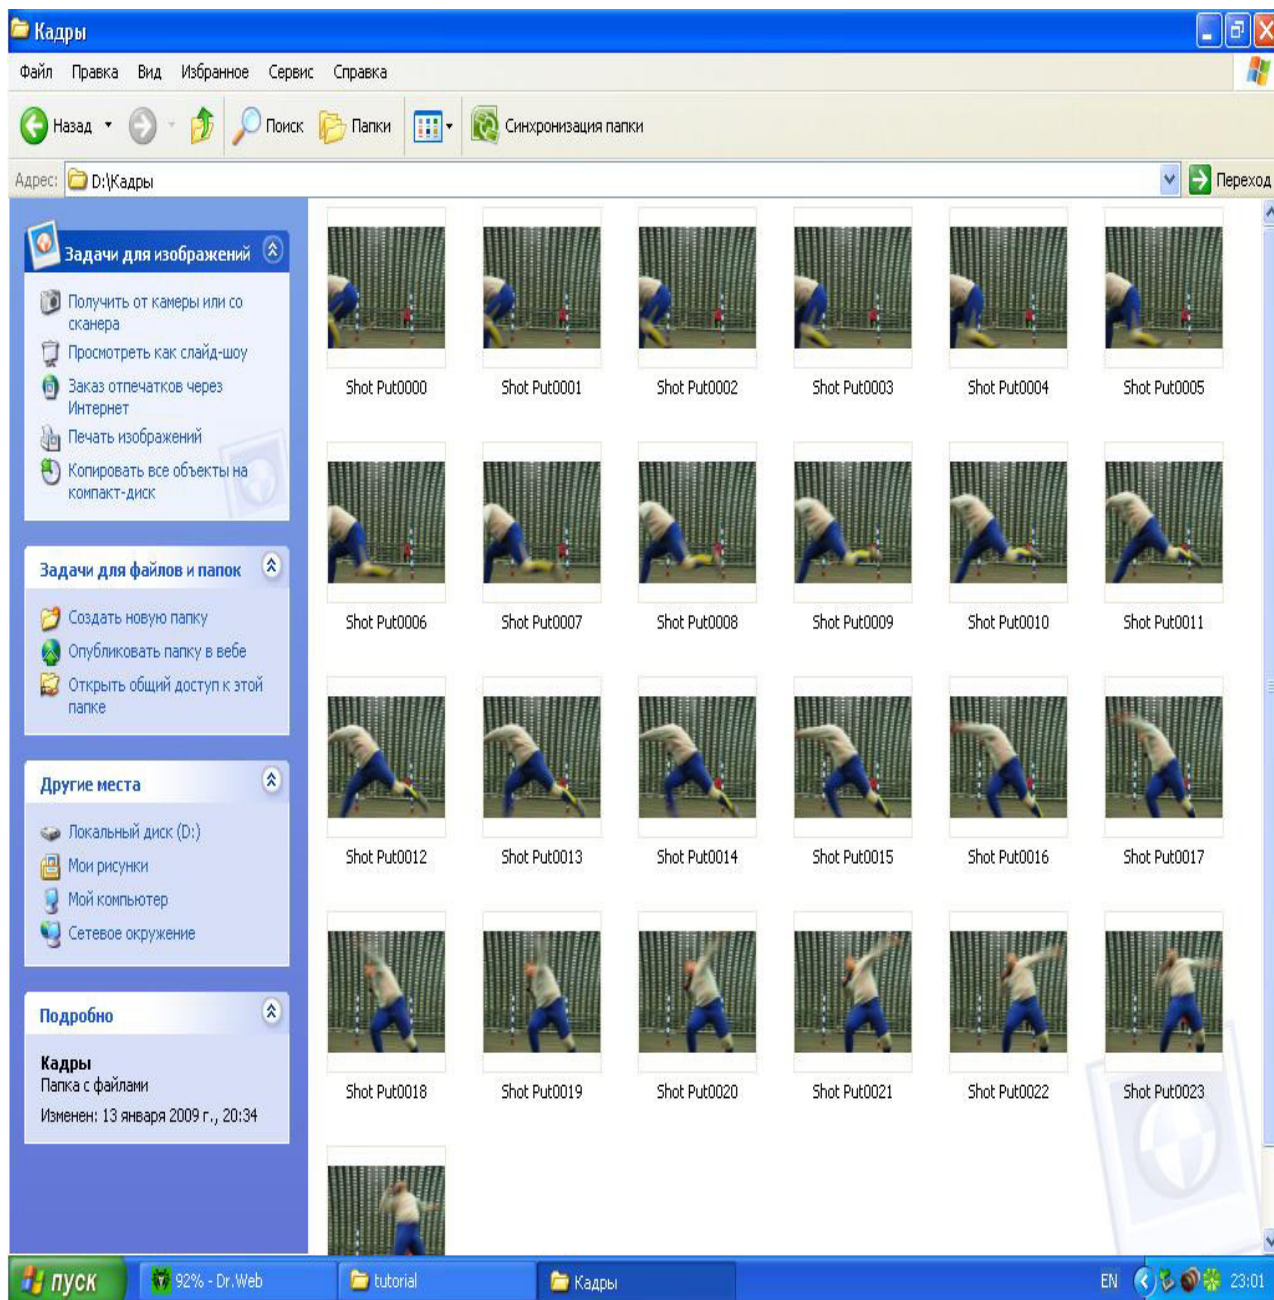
Кадры

Файл Правка Вид Избранное Сервис Справка

Назад Поиск Папки Синхронизация папки

Адрес: D:\Кадры Переход

Задачи для изображений

Получить от камеры или со сканера
Просмотреть как слайд-шоу
Заказ отпечатков через Интернет
Печать изображений
Копировать все объекты на компакт-диск

Задачи для файлов и папок

Создать новую папку
Опубликовать папку в вебе
Открыть общий доступ к этой папке

Другие места

Локальный диск (D:)
Мои рисунки
Мой компьютер
Сетевое окружение

Подробно

Кадры
Папка с файлами
Изменен: 13 января 2009 г., 20:34

Shot Put0000 Shot Put0001 Shot Put0002 Shot Put0003 Shot Put0004 Shot Put0005

Shot Put0006 Shot Put0007 Shot Put0008 Shot Put0009 Shot Put0010 Shot Put0011

Shot Put0012 Shot Put0013 Shot Put0014 Shot Put0015 Shot Put0016 Shot Put0017

Shot Put0018 Shot Put0019 Shot Put0020 Shot Put0021 Shot Put0022 Shot Put0023

пуск 92% - Dr.Web tutorial Кадры EN 23:01